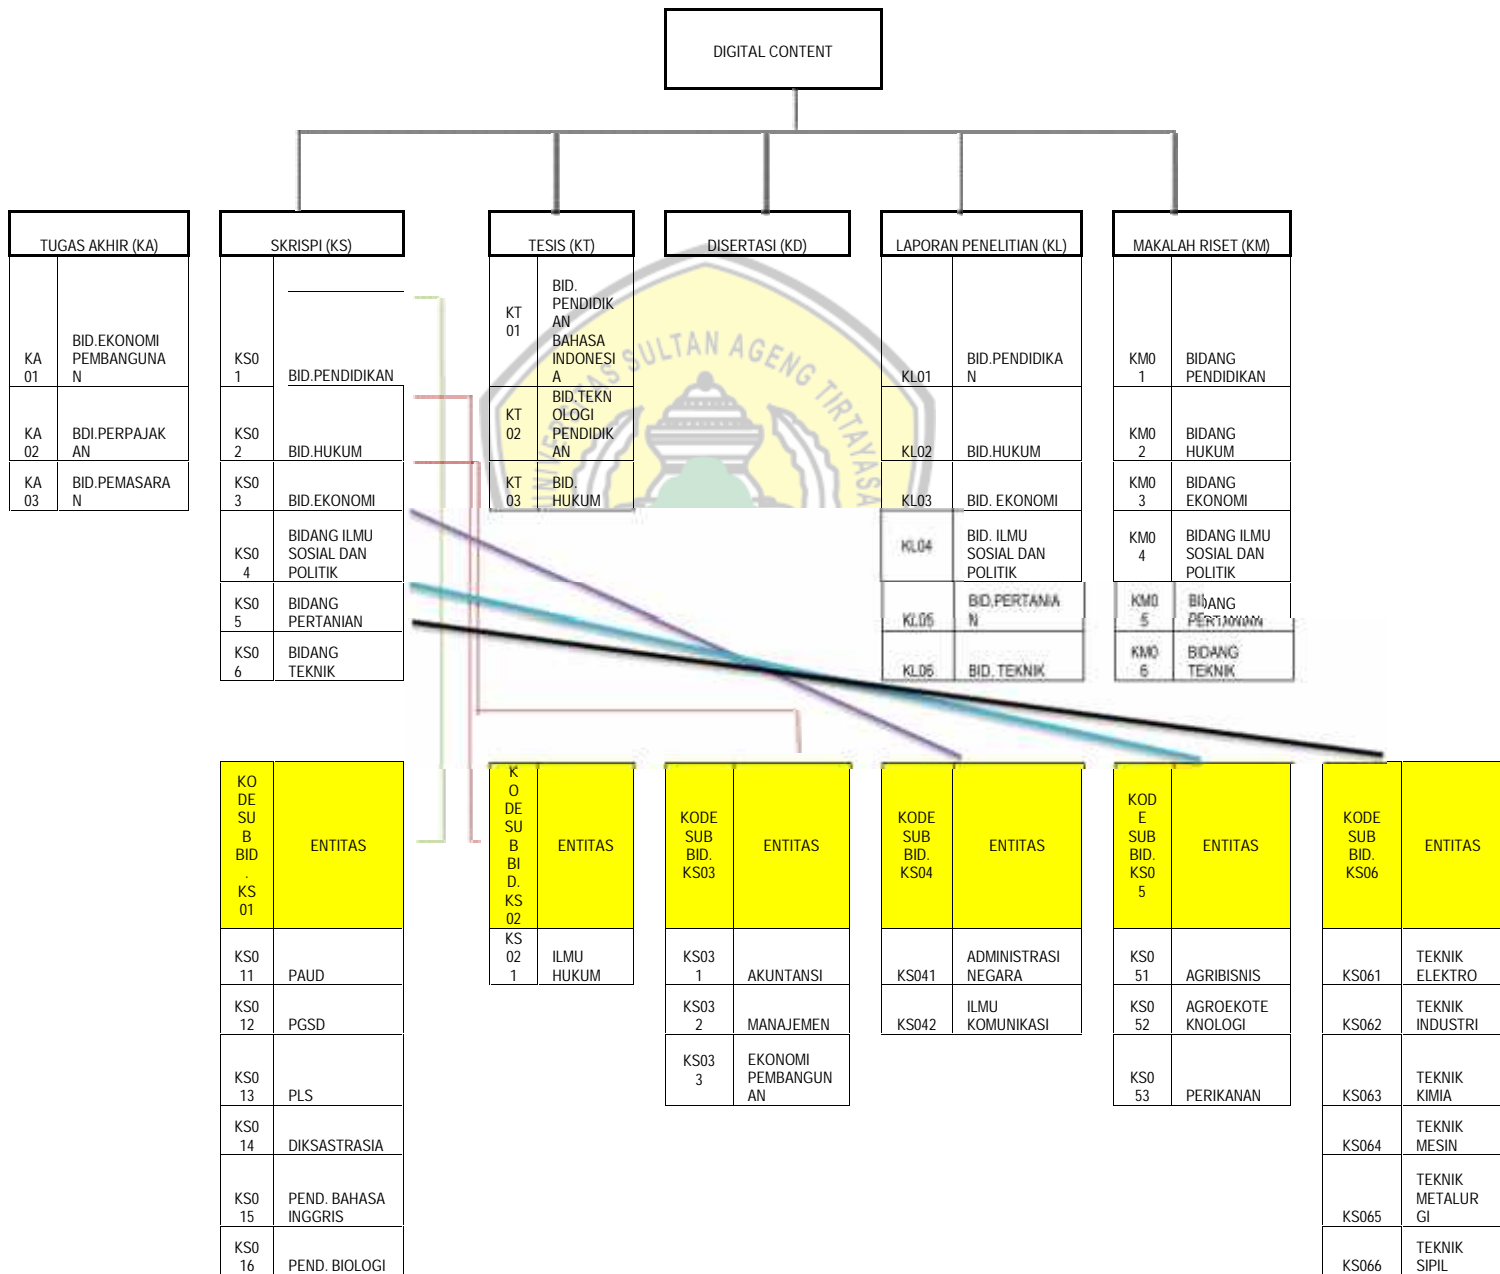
DIGITAL CONTENT

TUGAS AKHIR (KA)

| | |
|---|---|
| KA 01 | BID.EKONOMI PEMBANGUNAN |
| KA 02 | BDI.PERPAJAKAN |
| KA 03 | BID.PEMASARAN |

SKRISPI (KS)

| | |
|---|---|
| KS01 | BID.PENDIDIKAN |
| KS02 | BID.HUKUM |
| KS03 | BID.EKONOMI |
| KS04 | BIDANG ILMU SOSIAL DAN POLITIK |
| KS05 | BIDANG PERTANIAN |
| KS06 | BIDANG TEKNIK |

TESIS (KT)

| | |
|---|---|
| KT 01 | BID. PENDIDIKAN BAHASA INDONESIA |
| KT 02 | BID.TEKNOLOGI PENDIDIKAN |
| KT 03 | BID. HUKUM |

DISERTASI (KD)

LAPORAN PENELITIAN (KL)

| | |
|---|---|
| KL01 | BID.PENDIDIKAN |
| KL02 | BID.HUKUM |
| KL03 | BID. EKONOMI |
| KL04 | BID. ILMU SOSIAL DAN POLITIK |
| KL05 | BID.PERTANIAN |
| KL06 | BID. TEKNIK |

MAKALAH RISET (KM)

| | |
|---|---|
| KM01 | BIDANG PENDIDIKAN |
| KM02 | BIDANG HUKUM |
| KM03 | BIDANG EKONOMI |
| KM04 | BIDANG ILMU SOSIAL DAN POLITIK |
| KM05 | BIDANG PERTANIAN |
| KM06 | BIDANG TEKNIK |

SULTAN AGENG TIRTAYASA

| KODE SUB BID. KS01 | ENTITAS |
|---|---|
| KS011 | PAUD |
| KS012 | PGSD |
| KS013 | PLS |
| KS014 | DIKSASTRASIA |
| KS015 | PEND. BAHASA INGGRIS |
| KS016 | PEND. BIOLOGI |

| KODE SUB BID. KS02 | ENTITAS |
|---|---|
| KS021 | ILMU HUKUM |

| KODE SUB BID. KS03 | ENTITAS |
|---|---|
| KS031 | AKUNTANSI |
| KS032 | MANAJEMEN |
| KS033 | EKONOMI PEMBANGUNAN |

| KODE SUB BID. KS04 | ENTITAS |
|---|---|
| KS041 | ADMINISTRASI NEGARA |
| KS042 | ILMU KOMUNIKASI |

| KODE SUB BID. KS05 | ENTITAS |
|---|---|
| KS051 | AGRIBISNIS |
| KS052 | AGROEKOTEKNOLOGI |
| KS053 | PERIKANAN |

| KODE SUB BID. KS06 | ENTITAS |
|---|---|
| KS061 | TEKNIK ELEKTRO |
| KS062 | TEKNIK INDUSTRI |
| KS063 | TEKNIK KIMIA |
| KS064 | TEKNIK MESIN |
| KS065 | TEKNIK METALURGI |
| KS066 | TEKNIK SIPIL |